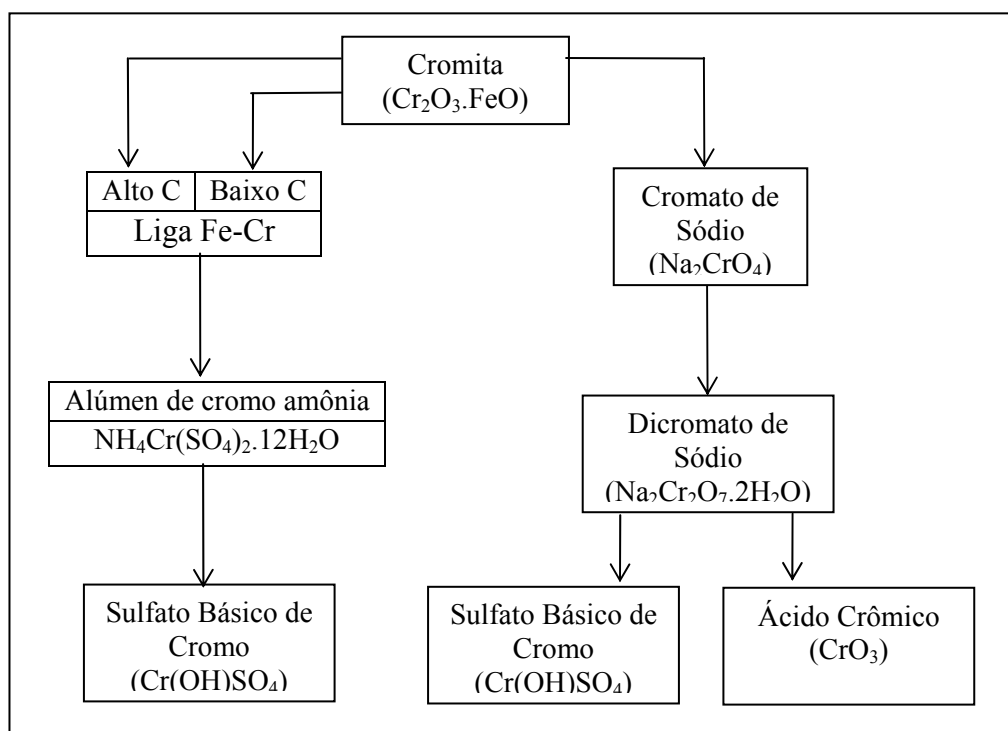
Cromita
($Cr_2O_3.FeO$)

| Alto C | Baixo C |
|---|---|
| Liga Fe-Cr | |

Alúmen de cromo amônia
$NH_4Cr(SO_4)_2.12H_2O$

Sulfato Básico de Cromo
($Cr(OH)SO_4$)

Cromato de Sódio
($Na_2CrO_4$)

Dicromato de Sódio
($Na_2Cr_2O_7.2H_2O$)

Sulfato Básico de Cromo
($Cr(OH)SO_4$)

Ácido Crômico
($CrO_3$)